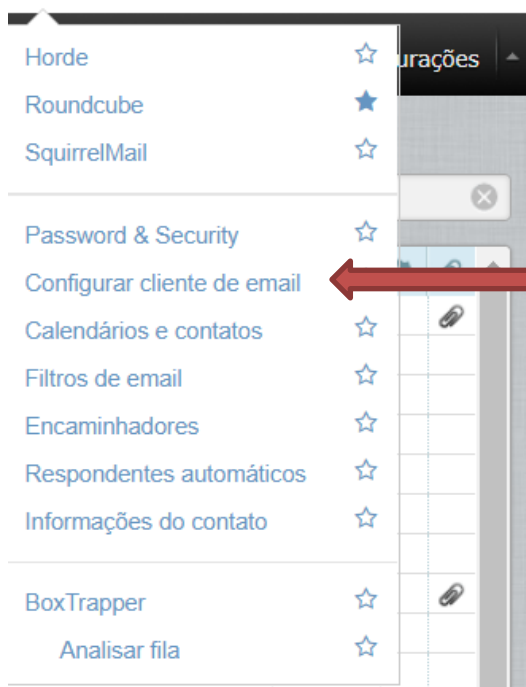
urações

Horde
Roundcube
SquirrelMail

Password & Security
Configurar cliente de email
Calendários e contatos
Filtros de email
Encaminhadores
Respondentes automáticos
Informações do contato

BoxTrapper
Analisar fila